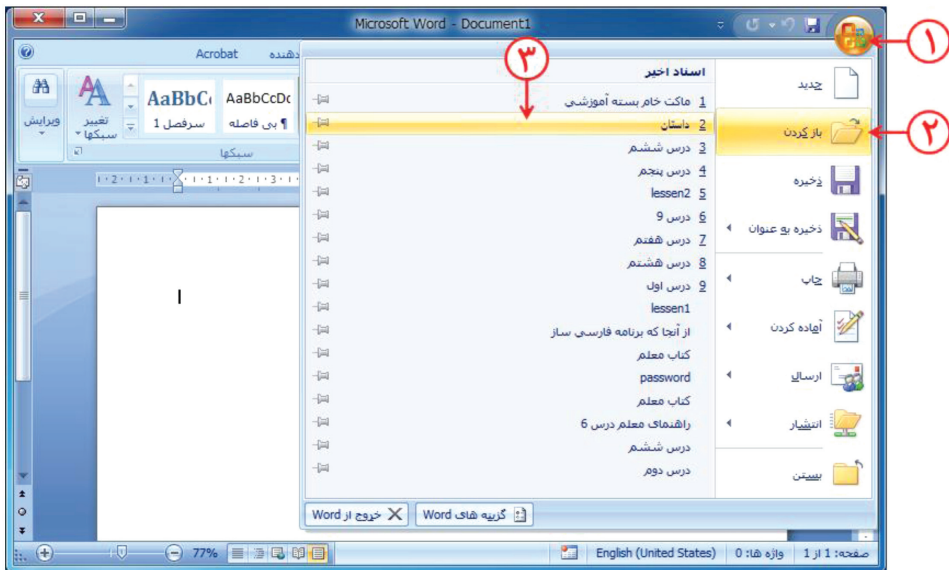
Microsoft Word - Document1

Acrobat
دهنده

AaBbCc AaBbCcDc
سرفصل 1 ¶ بی فاصله
سبکها
تغییر سبکها
ویرایش

اسناد اخیر
1 ماکت خام بسته آموزشی
2 داستان
3 درس ششم
4 درس پنجم
5 lessen2
6 درس 9
7 درس هفتم
8 درس هشتم
9 درس اول
lessen1
از آنجا که برنامه فارسی ساز
کتاب معلم
password
کتاب معلم
راهنمای معلم درس 6
درس ششم
درس دوم

جدید
باز کردن
ذخیره
ذخیره به عنوان
چاپ
آماده کردن
ارسال
انتشار
بستن

گزینه های Word
خروج از Word

۱
۲
۳

صفحه: 1 از 1 | واژه ها: 0 | English (United States) | 77%